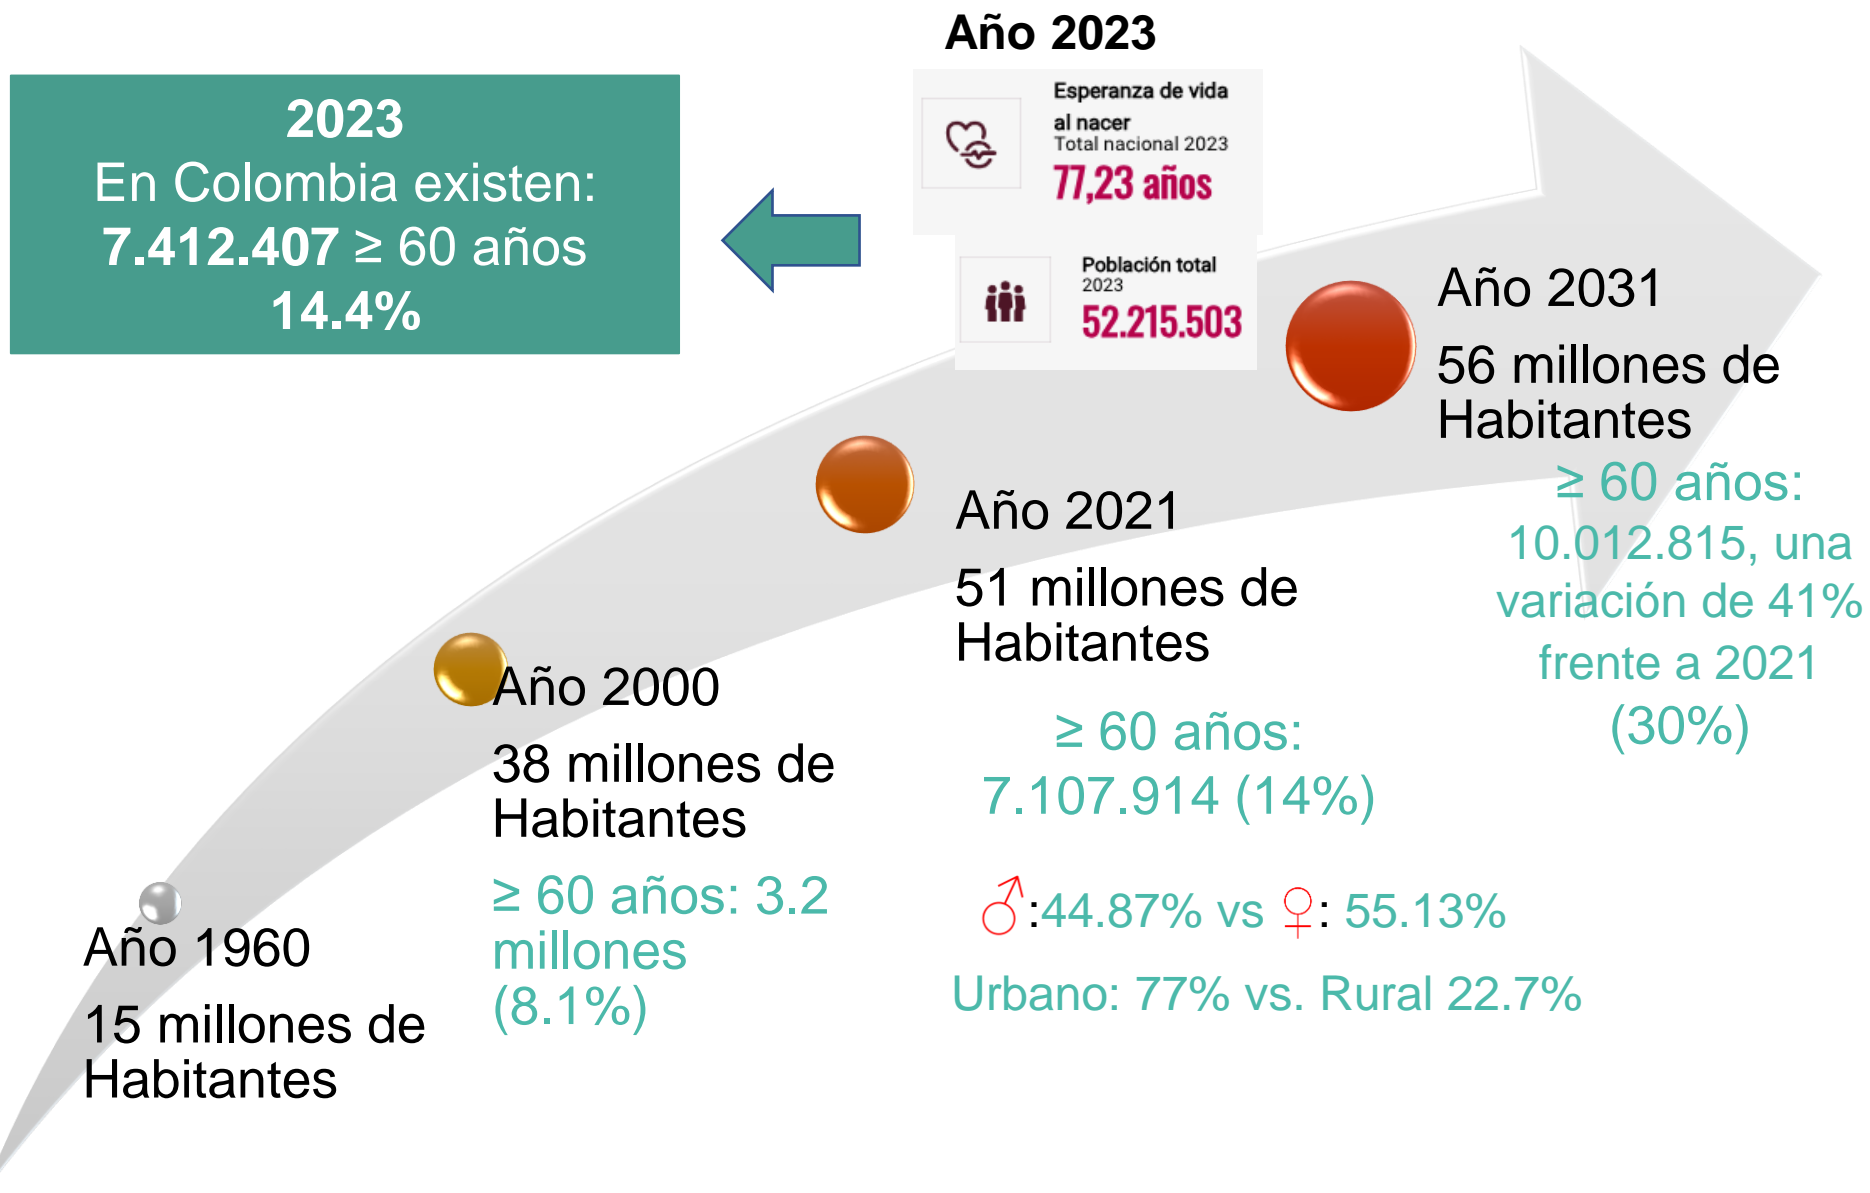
Año 2023

2023
En Colombia existen:
7.412.407 ≥ 60 años
14.4%

Esperanza de vida al nacer
Total nacional 2023
77,23 años

Población total
2023
52.215.503

Año 2031
56 millones de Habitantes
≥ 60 años: 10.012.815, una variación de 41% frente a 2021 (30%)

Año 2021
51 millones de Habitantes
≥ 60 años: 7.107.914 (14%)
♂:44.87% vs ♀: 55.13%
Urbano: 77% vs. Rural 22.7%

Año 2000
38 millones de Habitantes
≥ 60 años: 3.2 millones (8.1%)

Año 1960
15 millones de Habitantes